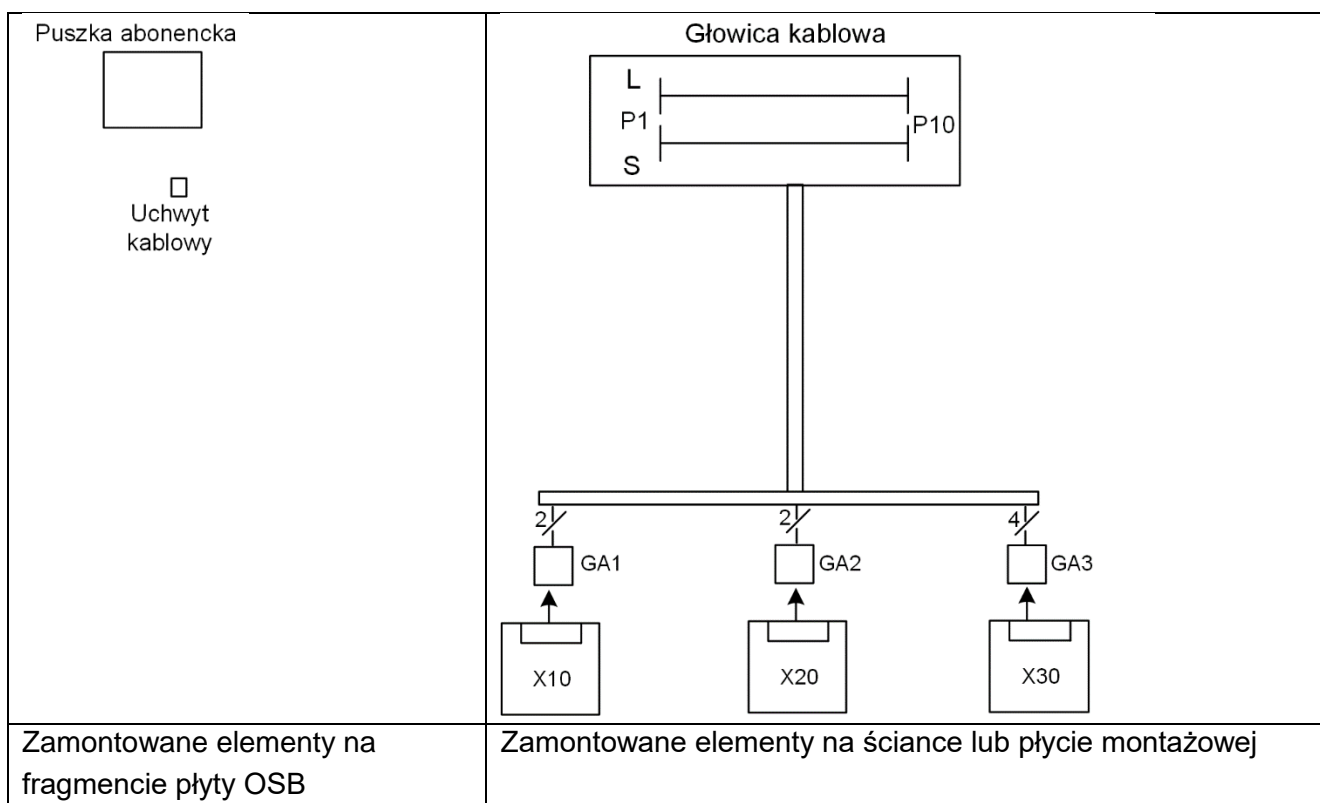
| Puszka abonencka<br><br>Uchwyt kablowy | Głowica kablowa<br>L<br>P1 P10<br>S<br>2 2 4<br>GA1 GA2 GA3<br>X10 X20 X30 |
|---|---|
| Zamontowane elementy na fragmencie płyty OSB | Zamontowane elementy na ściance lub płycie montażowej |